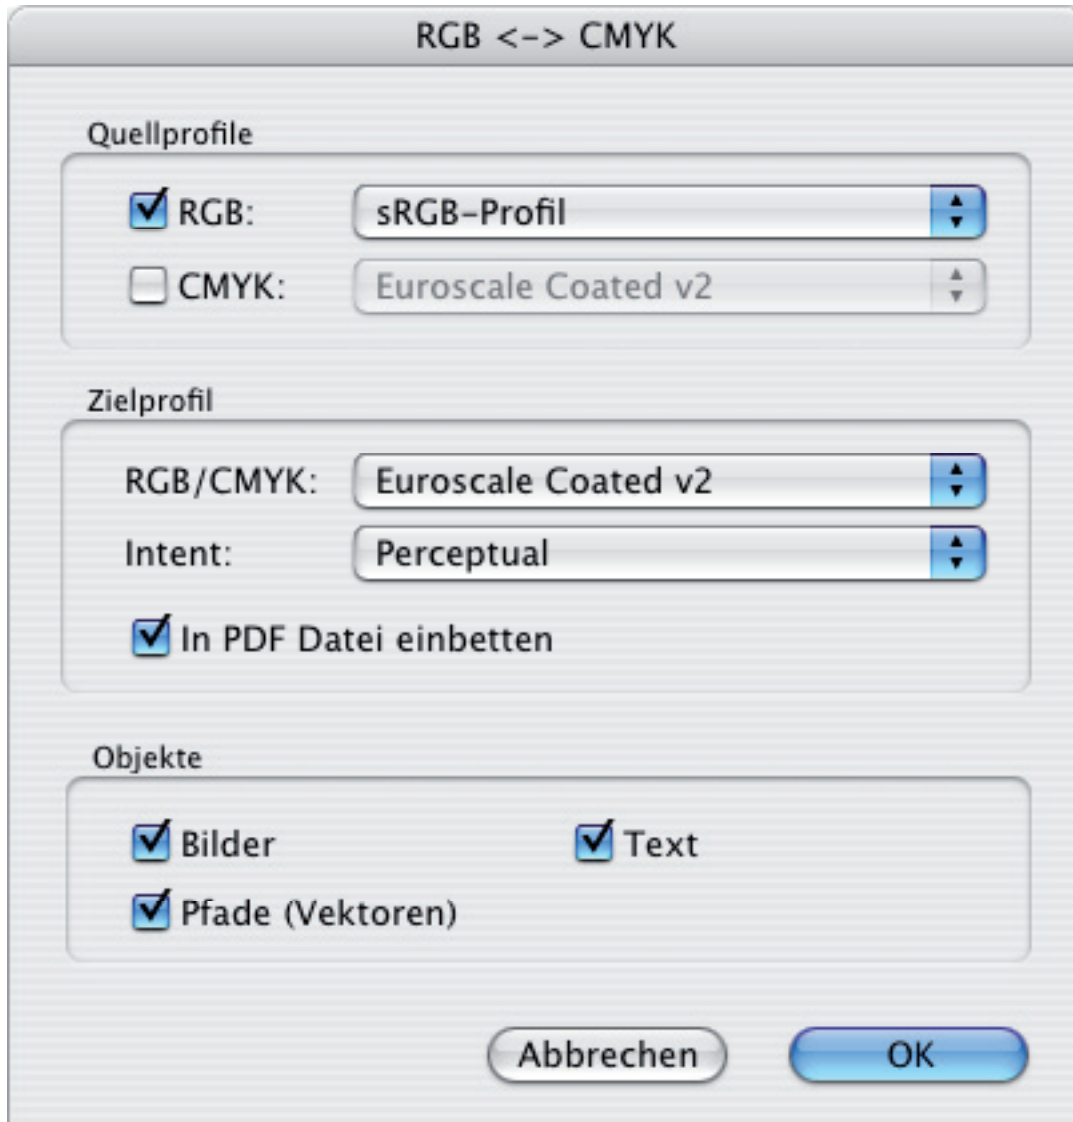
RGB <-> CMYK

Quellprofile

RGB: sRGB-Profil

CMYK: Euroscale Coated v2

Zielprofil

RGB/CMYK: Euroscale Coated v2

Intent: Perceptual

In PDF Datei einbetten

Objekte

Bilder

Text

Pfade (Vektoren)

Abbrechen

OK